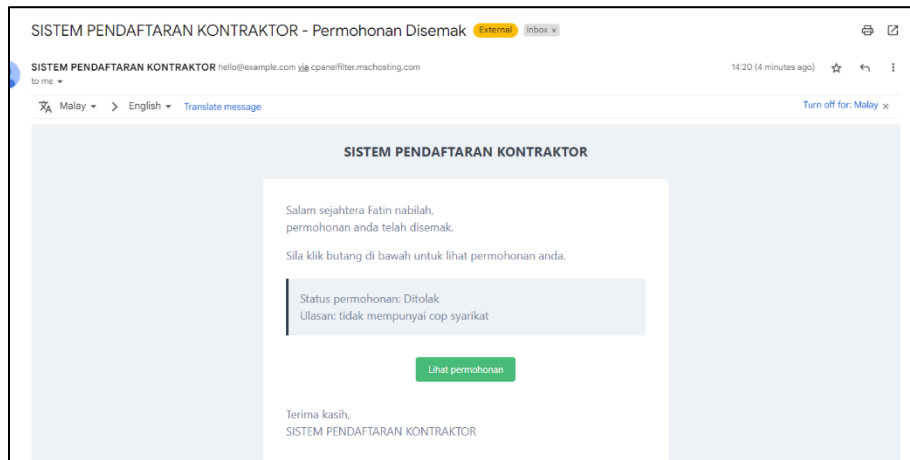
SISTEM PENDAFTARAN KONTRAKTOR - Permohonan Disemak External Inbox ×

SISTEM PENDAFTARAN KONTRAKTOR hello@example.com via cpanelfilter.mschosting.com
to me

14:20 (4 minutes ago)

Malay > English Translate message

Turn off for: Malay ×

SISTEM PENDAFTARAN KONTRAKTOR

Salam sejahtera Fatin nabilah,
permohonan anda telah disemak.

Sila klik butang di bawah untuk lihat permohonan anda.

Status permohonan: Ditolak
Ulasan: tidak mempunyai cop syarikat

Lihat permohonan

Terima kasih,
SISTEM PENDAFTARAN KONTRAKTOR